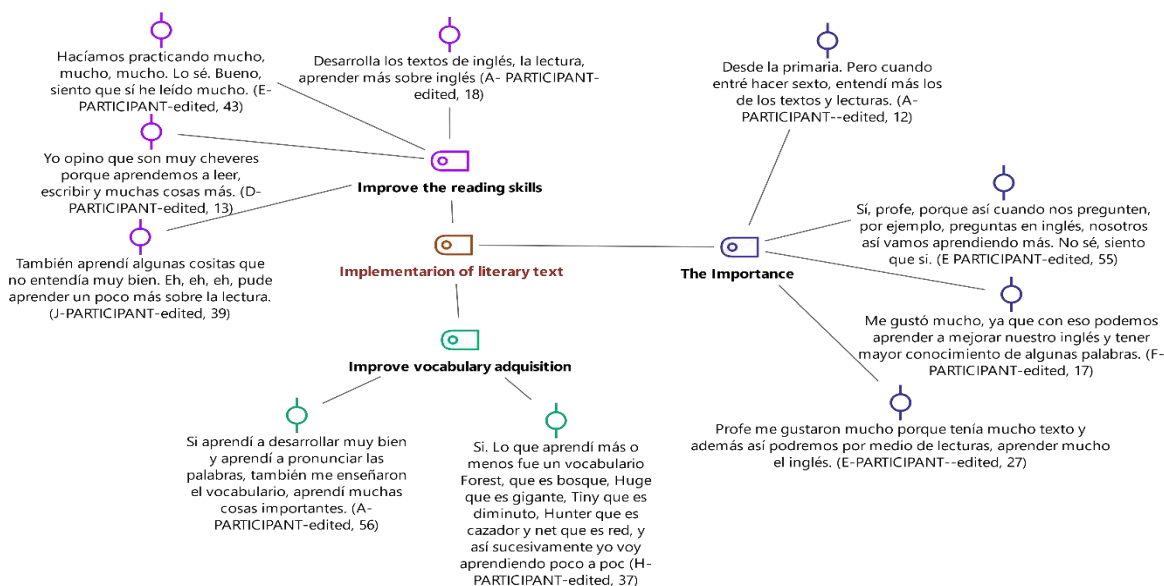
Hacíamos practicando mucho, mucho, mucho. Lo sé. Bueno, siento que sí he leído mucho. (E-PARTICIPANT-edited, 43)

Desarrolla los textos de inglés, la lectura, aprender más sobre inglés (A- PARTICIPANT-edited, 18)

Desde la primaria. Pero cuando entré hacer sexto, entendí más los de los textos y lecturas. (A-PARTICIPANT--edited, 12)

Yo opino que son muy cheveres porque aprendemos a leer, escribir y muchas cosas más. (D-PARTICIPANT-edited, 13)

Improve the reading skills

Sí, profe, porque así cuando nos pregunten, por ejemplo, preguntas en inglés, nosotros así vamos aprendiendo más. No sé, siento que si. (E PARTICIPANT-edited, 55)

También aprendí algunas cositas que no entendía muy bien. Eh, eh, eh, pude aprender un poco más sobre la lectura. (J-PARTICIPANT-edited, 39)

Implementarion of literary text

The Importance

Me gustó mucho, ya que con eso podemos aprender a mejorar nuestro inglés y tener mayor conocimiento de algunas palabras. (F-PARTICIPANT-edited, 17)

Improve vocabulary adquisition

Profe me gustaron mucho porque tenía mucho texto y además así podremos por medio de lecturas, aprender mucho el inglés. (E-PARTICIPANT--edited, 27)

Si aprendí a desarrollar muy bien y aprendí a pronunciar las palabras, también me enseñaron el vocabulario, aprendí muchas cosas importantes. (A-PARTICIPANT-edited, 56)

Si. Lo que aprendí más o menos fue un vocabulario Forest, que es bosque, Huge que es gigante, Tiny que es diminuto, Hunter que es cazador y net que es red, y así sucesivamente yo voy aprendiendo poco a poc (H-PARTICIPANT-edited, 37)